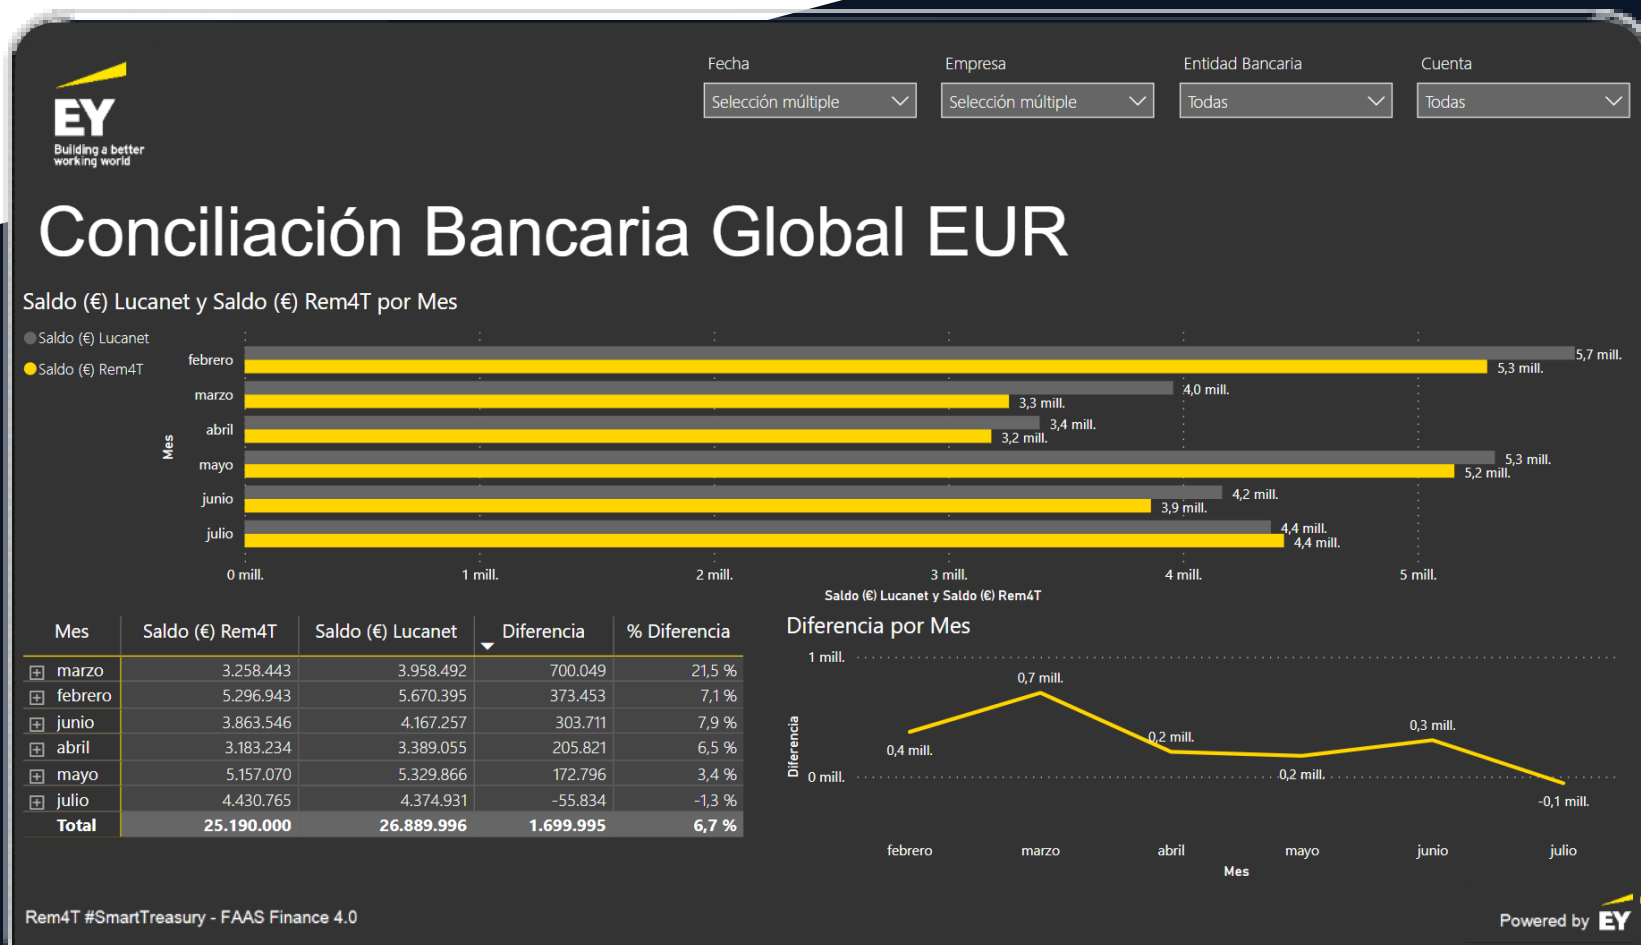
EY
Building a better working world

Fecha
Selección múltiple

Empresa
Selección múltiple

Entidad Bancaria
Todas

Cuenta
Todas

Conciliación Bancaria Global EUR

Saldo (€) Lucanet y Saldo (€) Rem4T por Mes

Saldo (€) Lucanet
Saldo (€) Rem4T

Mes
febrero 5,7 mill. 5,3 mill.
marzo 4,0 mill. 3,3 mill.
abril 3,4 mill. 3,2 mill.
mayo 5,3 mill. 5,2 mill.
junio 4,2 mill. 3,9 mill.
julio 4,4 mill. 4,4 mill.

0 mill. 1 mill. 2 mill. 3 mill. 4 mill. 5 mill.
Saldo (€) Lucanet y Saldo (€) Rem4T

| Mes | Saldo (€) Rem4T | Saldo (€) Lucanet | Diferencia | % Diferencia |
|---|---|---|---|---|
| marzo | 3.258.443 | 3.958.492 | 700.049 | 21,5 % |
| febrero | 5.296.943 | 5.670.395 | 373.453 | 7,1 % |
| junio | 3.863.546 | 4.167.257 | 303.711 | 7,9 % |
| abril | 3.183.234 | 3.389.055 | 205.821 | 6,5 % |
| mayo | 5.157.070 | 5.329.866 | 172.796 | 3,4 % |
| julio | 4.430.765 | 4.374.931 | -55.834 | -1,3 % |
| Total | 25.190.000 | 26.889.996 | 1.699.995 | 6,7 % |

Diferencia por Mes
1 mill.
0 mill.
Diferencia
0,4 mill. 0,7 mill. 0,2 mill. 0,2 mill. 0,3 mill. -0,1 mill.
febrero marzo abril mayo junio julio
Mes

Rem4T #SmartTreasury - FAAS Finance 4.0

Powered by EY